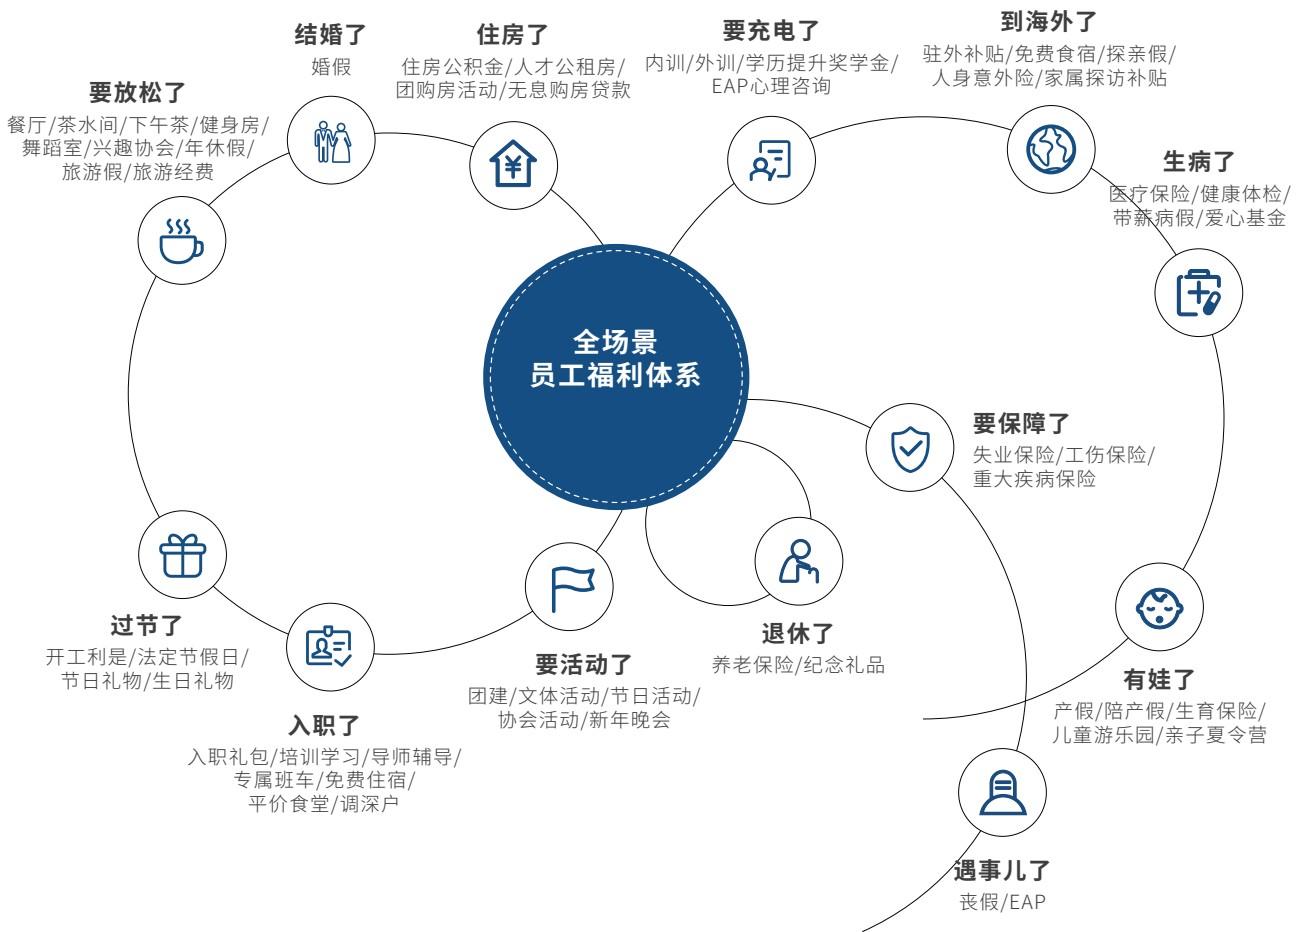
全场景
员工福利体系

要放松了
餐厅/茶水间/下午茶/健身房/舞蹈室/兴趣协会/年休假/旅游假/旅游经费

结婚了
婚假

住房了
住房公积金/人才公租房/团购房活动/无息购房贷款

要充电了
内训/外训/学历提升奖学金/EAP心理咨询

到海外了
驻外补贴/免费食宿/探亲假/人身意外险/家属探访补贴

生病了
医疗保险/健康体检/带薪病假/爱心基金

要保障了
失业保险/工伤保险/重大疾病保险

有娃了
产假/陪产假/生育保险/儿童游乐园/亲子夏令营

遇事儿了
丧假/EAP

退休了
养老保险/纪念礼品

要活动了
团建/文体活动/节日活动/协会活动/新年晚会

入职了
入职礼包/培训学习/导师辅导/专属班车/免费住宿/平价食堂/调深户

过节了
开工利是/法定节假日/节日礼物/生日礼物